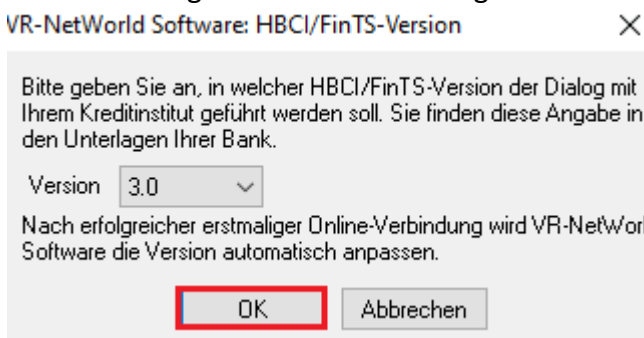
VR-NetWorld Software: HBCI/FinTS-Version

×

Bitte geben Sie an, in welcher HBCI/FinTS-Version der Dialog mit Ihrem Kreditinstitut geführt werden soll. Sie finden diese Angabe in den Unterlagen Ihrer Bank.

Version 3.0

Nach erfolgreicher erstmaliger Online-Verbindung wird VR-NetWorl Software die Version automatisch anpassen.

OK Abbrechen